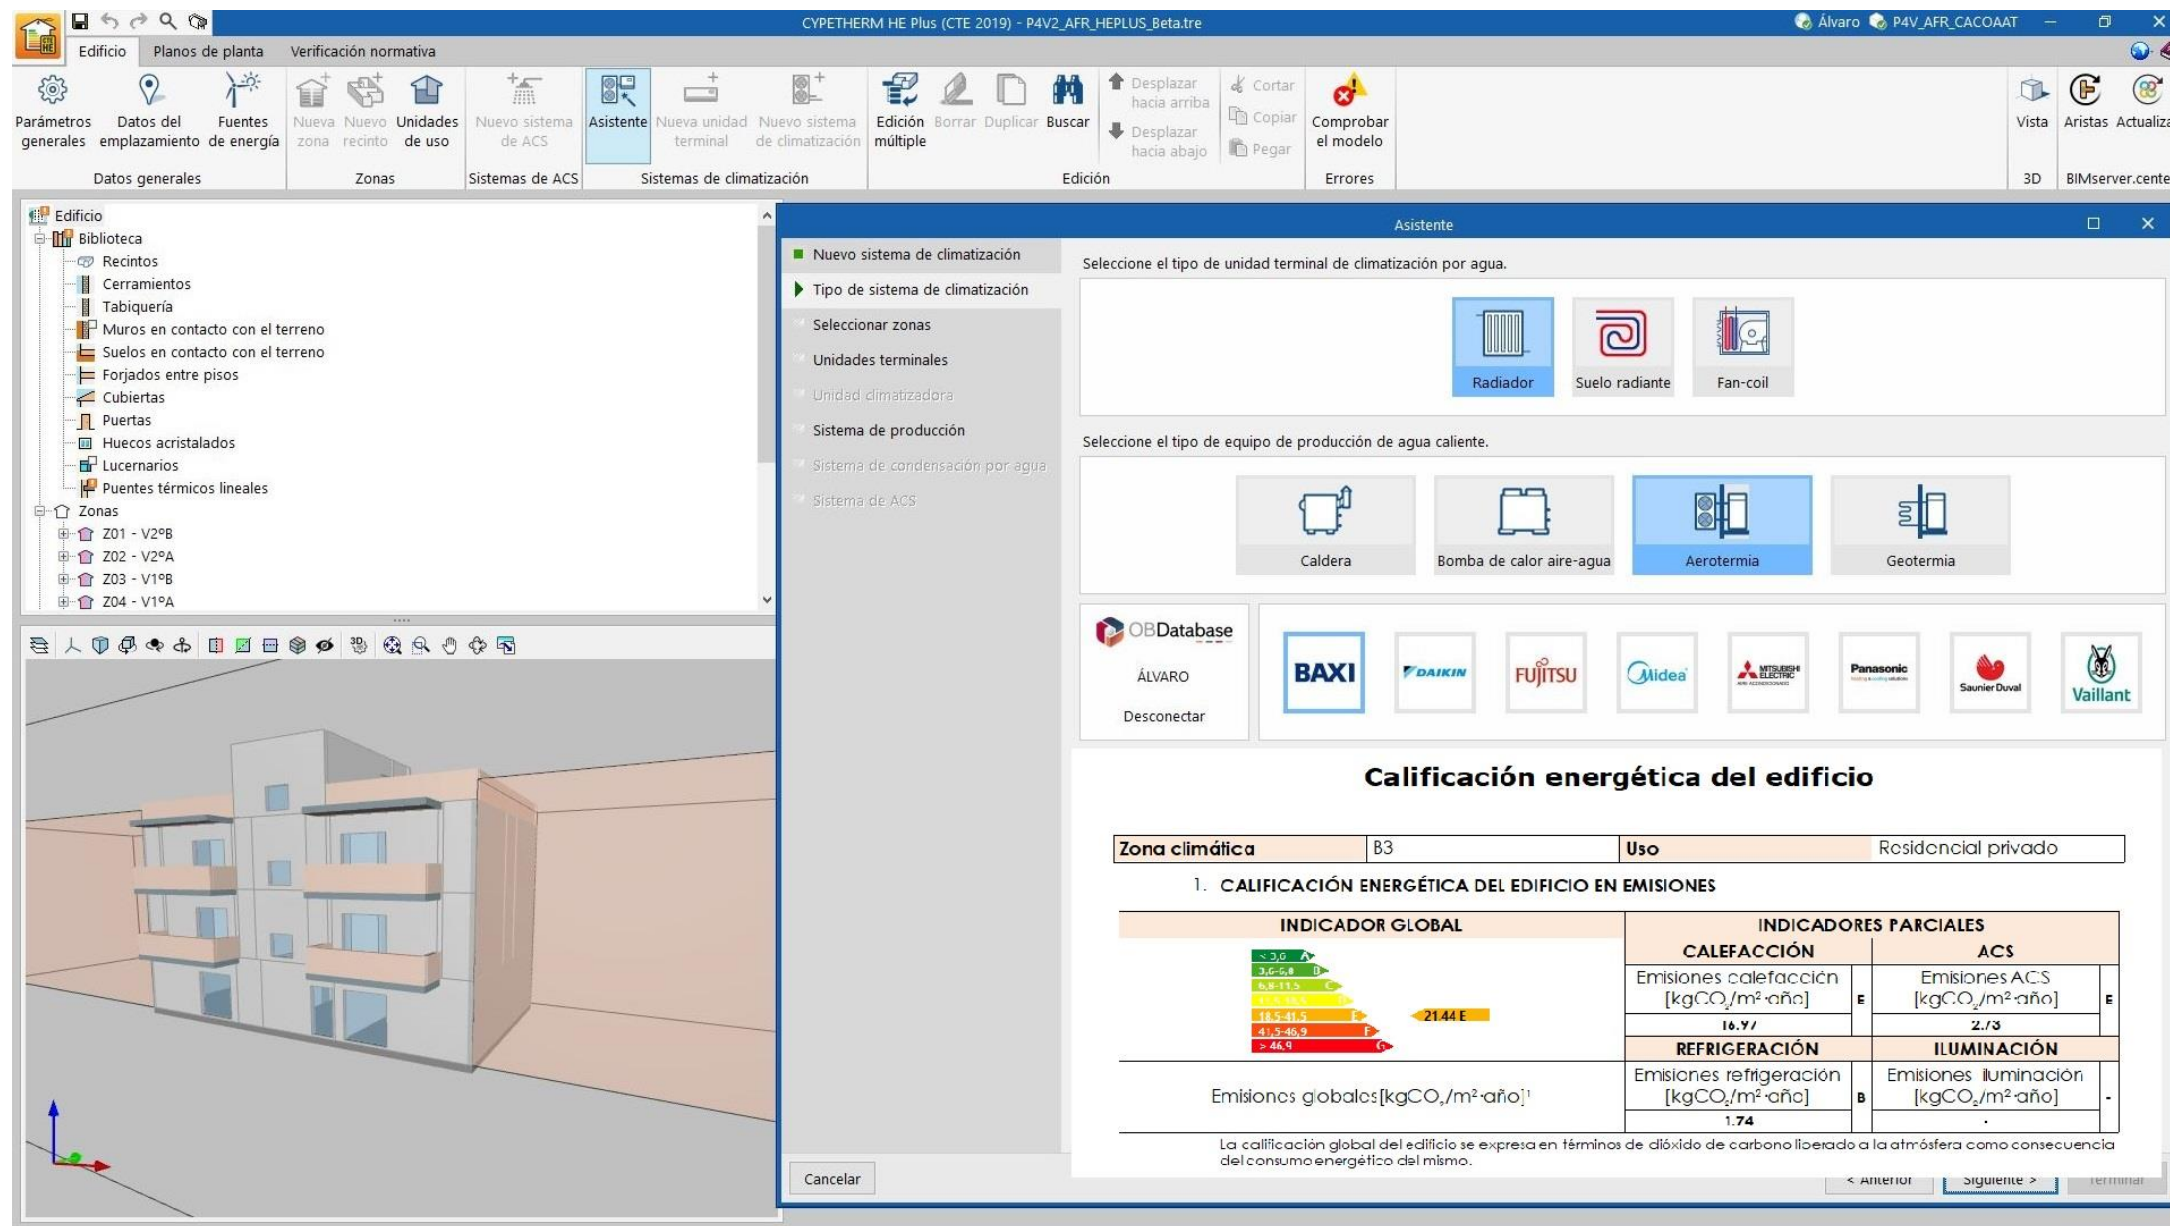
CYPETHERM HE Plus (CTE 2019) - P4V2_AFR_HEPLUS_Beta.tre
Álvaro P4V_AFR_CACOAAT

Edificio Planos de planta Verificación normativa

Parámetros generales Datos del emplazamiento Fuentes de energía
Datos generales
Nueva zona Nuevo recinto Unidades de uso
Zonas
Nuevo sistema de ACS
Sistemas de ACS
Asistente Nueva unidad terminal Nuevo sistema de climatización
Sistemas de climatización
Edición múltiple Borrar Duplicar Buscar Desplazar hacia arriba Desplazar hacia abajo Cortar Copiar Pegar
Edición
Comprobar el modelo
Errores
Vista
3D
Aristas Actualiza
BIMserver.cente

Edificio
Biblioteca
Recintos
Cerramientos
Tabiquería
Muros en contacto con el terreno
Suelos en contacto con el terreno
Forjados entre pisos
Cubiertas
Puertas
Huecos acristalados
Lucernarios
Puentes térmicos lineales
Zonas
Z01 - V2ºB
Z02 - V2ºA
Z03 - V1ºB
Z04 - V1ºA

Asistente

Nuevo sistema de climatización
Tipo de sistema de climatización
Seleccionar zonas
Unidades terminales
Unidad climatizadora
Sistema de producción
Sistema de condensación por agua
Sistema de ACS

Seleccione el tipo de unidad terminal de climatización por agua.
Radiador Suelo radiante Fan-coil

Seleccione el tipo de equipo de producción de agua caliente.
Caldera Bomba de calor aire-agua Aerotermia Geotermia

OBDatabase
ÁLVARO
Desconectar

BAXI DAIKIN FUJITSU Midea MITSUBISHI ELECTRIC Panasonic Saunier Duval Vaillant

Calificación energética del edificio

| Zona climática | B3 | Uso | Residencial privado |
|---|---|---|---|

1. CALIFICACIÓN ENERGÉTICA DEL EDIFICIO EN EMISIONES

| INDICADOR GLOBAL | INDICADORES PARCIALES | | | |
|---|---|---|---|---|
| | CALEFACCIÓN | | ACS | |
| < 3,6 A; 3,6-6,8 B; 6,8-11,5 C; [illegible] D; 18,5-41,5 E; 41,5-46,9 F; > 46,9 G — 21.44 E | Emisiones calefacción [kgCO$_2$/m²·año] | E | Emisiones ACS [kgCO$_2$/m²·año] | E |
| | 16.97 | | 2.73 | |
| | REFRIGERACIÓN | | ILUMINACIÓN | |
| Emisiones globales[kgCO$_2$/m²·año]$^1$ | Emisiones refrigeración [kgCO$_2$/m²·año] | B | Emisiones iluminación [kgCO$_2$/m²·año] | - |
| | 1.74 | | - | |

La calificación global del edificio se expresa en términos de dióxido de carbono liberado a la atmósfera como consecuencia del consumo energético del mismo.

Cancelar < Anterior Siguiente > Terminar